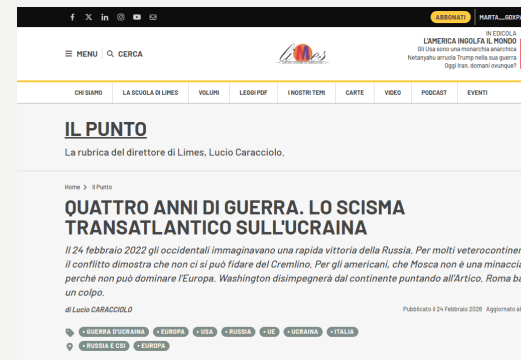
ABBONATI MARTA__GOXP

MENU CERCA

Limes

IN EDICOLA
L'AMERICA INGOLFA IL MONDO
Gli Usa sono una monarchia anarchica
Netanyahu arruola Trump nella sua guerra
Oggi Iran, domani ovunque?

CHI SIAMO | LA SCUOLA DI LIMES | VOLUMI | LEGGI PDF | I NOSTRI TEMI | CARTE | VIDEO | PODCAST | EVENTI

IL PUNTO

La rubrica del direttore di Limes, Lucio Caracciolo.

Home > Il Punto

QUATTRO ANNI DI GUERRA. LO SCISMA TRANSATLANTICO SULL'UCRAINA

Il 24 febbraio 2022 gli occidentali immaginavano una rapida vittoria della Russia. Per molti veterocontinen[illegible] il conflitto dimostra che non ci si può fidare del Cremlino. Per gli americani, che Mosca non è una minaccia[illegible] perché non può dominare l'Europa. Washington disimpegnerà dal continente puntando all'Artico. Roma ba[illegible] un colpo.

di Lucio CARACCIOLO

Pubblicato il 24 Febbraio 2026 Aggiornato al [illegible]

• GUERRA D'UCRAINA • EUROPA • USA • RUSSIA • UE • UCRAINA • ITALIA

• RUSSIA E CSI • EUROPA